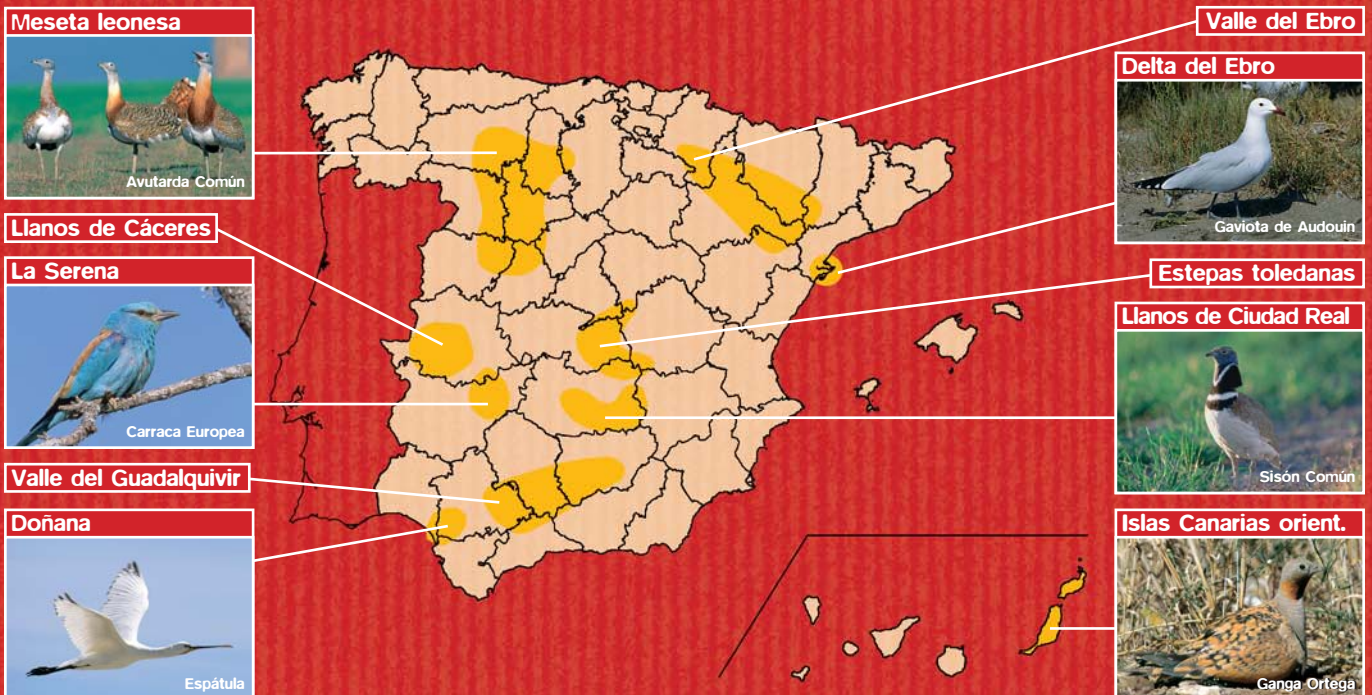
Meseta leonesa
Avutarda Común
Llanos de Cáceres
La Serena
Carraca Europea
Valle del Guadalquivir
Doñana
Espátula
Valle del Ebro
Delta del Ebro
Gaviota de Audouin
Estepas toledanas
Llanos de Ciudad Real
Sisón Común
Islas Canarias orient.
Ganga Ortega